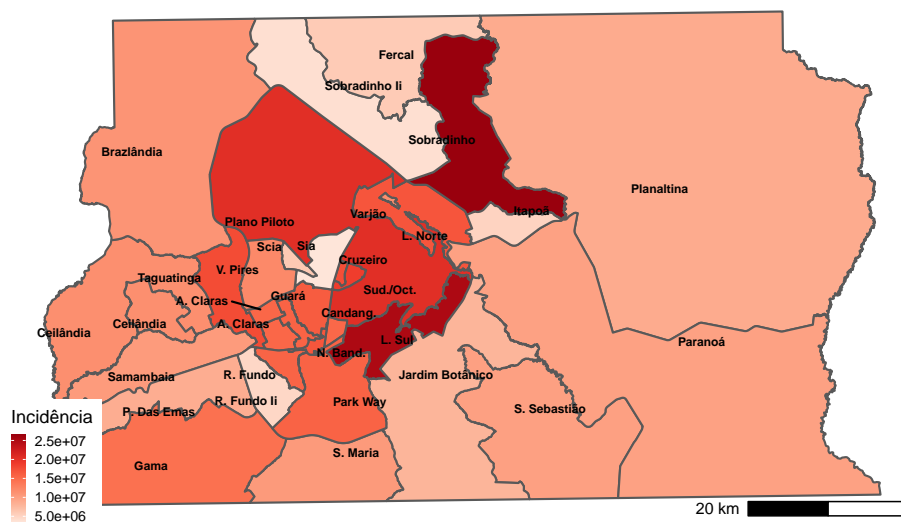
Fercal
Sobradinho Ii
Sobradinho
Brazlândia
Planaltina
Plano Piloto
Varjão
Itapoã
L. Norte
Scia
Sia
V. Pires
Cruzeiro
Taguatinga
Sud./Oct.
A. Claras
Guará
Ceilândia
Ceilândia
A. Claras
Candang.
L. Sul
Paranoá
N. Band.
Samambaia
R. Fundo
Jardim Botânico
Incidência
P. Das Emas
R. Fundo Ii
Park Way
S. Sebastião
2.5e+07
2.0e+07
Gama
1.5e+07
S. Maria
1.0e+07
20 km
5.0e+06